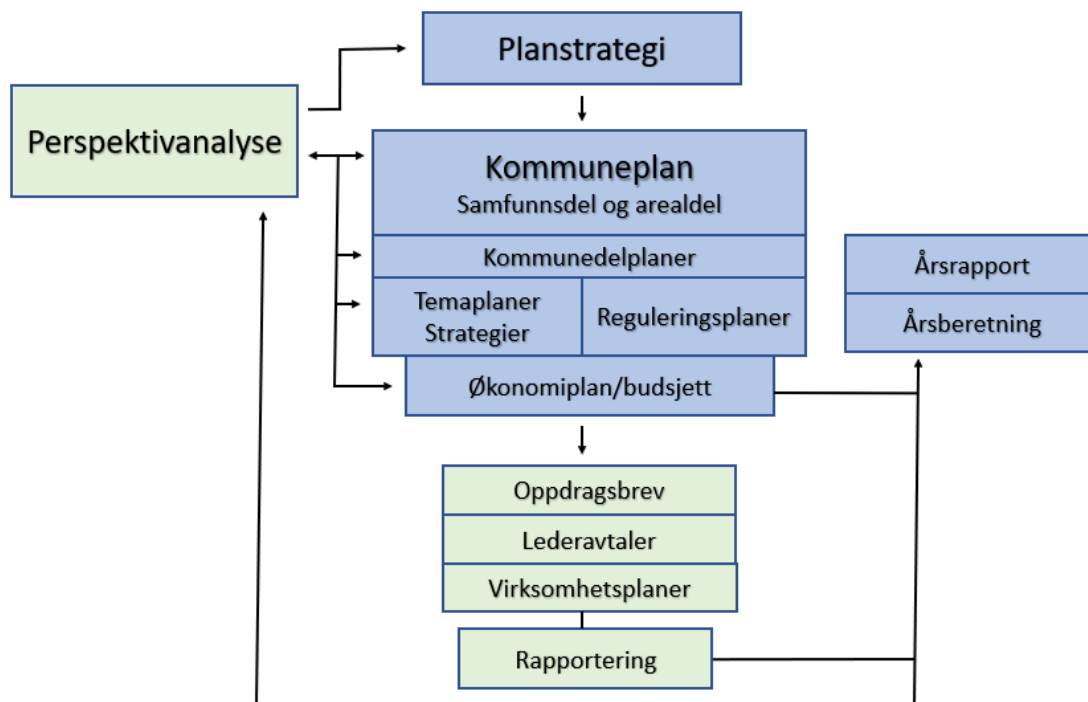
Planstrategi

Perspektivanalyse

Kommuneplan
Samfunnsdel og arealdel

Kommunedelplaner

Temaplaner
Strategier

Reguleringsplaner

Økonomiplan/budsjett

Årsrapport

Årsberetning

Oppdragsbrev

Lederavtaler

Virksomhetsplaner

Rapportering